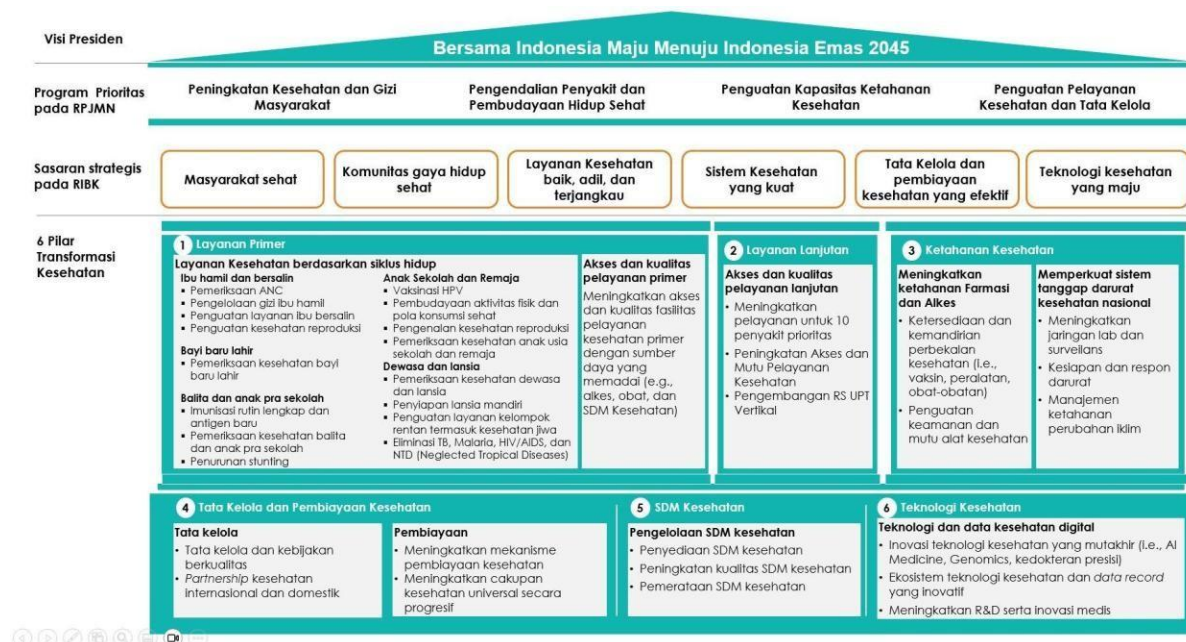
Visi Presiden

Bersama Indonesia Maju Menuju Indonesia Emas 2045

Program Prioritas pada RPJMN

Peningkatan Kesehatan dan Gizi Masyarakat

Pengendalian Penyakit dan Pembudayaan Hidup Sehat

Penguatan Kapasitas Ketahanan Kesehatan

Penguatan Pelayanan Kesehatan dan Tata Kelola

Sasaran strategis pada RIBK

Masyarakat sehat

Komunitas gaya hidup sehat

Layanan Kesehatan baik, adil, dan terjangkau

Sistem Kesehatan yang kuat

Tata Kelola dan pembiayaan kesehatan yang efektif

Teknologi kesehatan yang maju

6 Pilar Transformasi Kesehatan

1 Layanan Primer

Layanan Kesehatan berdasarkan siklus hidup

Ibu hamil dan bersalin
• Pemeriksaan ANC
• Pengelolaan gizi ibu hamil
• Penguatan layanan ibu bersalin
• Penguatan kesehatan reproduksi

Bayi baru lahir
• Pemeriksaan kesehatan bayi baru lahir

Balita dan anak pra sekolah
• Imunisasi rutin lengkap dan antigen baru
• Pemeriksaan kesehatan balita dan anak pra sekolah
• Penurunan stunting

Anak Sekolah dan Remaja
• Vaksinasi HPV
• Pembudayaan aktivitas fisik dan pola konsumsi sehat
• Pengenalan kesehatan reproduksi
• Pemeriksaan kesehatan anak usia sekolah dan remaja

Dewasa dan lansia
• Pemeriksaan kesehatan dewasa dan lansia
• Penyiapan lansia mandiri
• Penguatan layanan kelompok rentan termasuk kesehatan jiwa
• Eliminasi TB, Malaria, HIV/AIDS, dan NTD (Neglected Tropical Diseases)

Akses dan kualitas pelayanan primer
Meningkatkan akses dan kualitas fasilitas pelayanan kesehatan primer dengan sumber daya yang memadai (e.g., alkes, obat, dan SDM Kesehatan)

2 Layanan Lanjutan

Akses dan kualitas pelayanan lanjutan
• Meningkatkan pelayanan untuk 10 penyakit prioritas
• Peningkatan Akses dan Mutu Pelayanan Kesehatan
• Pengembangan RS UPT Vertikal

3 Ketahanan Kesehatan

Meningkatkan ketahanan Farmasi dan Alkes
• Ketersediaan dan kemandirian perbekalan kesehatan (i.e., vaksin, peralatan, obat-obatan)
• Penguatan keamanan dan mutu alat kesehatan

Memperkuat sistem tanggap darurat kesehatan nasional
• Meningkatkan jaringan lab dan surveilans
• Kesiapan dan respon darurat
• Manajemen ketahanan perubahan iklim

4 Tata Kelola dan Pembiayaan Kesehatan

Tata kelola
• Tata kelola dan kebijakan berkualitas
• Partnership kesehatan internasional dan domestik

Pembiayaan
• Meningkatkan mekanisme pembiayaan kesehatan
• Meningkatkan cakupan kesehatan universal secara progresif

5 SDM Kesehatan

Pengelolaan SDM kesehatan
• Penyediaan SDM kesehatan
• Peningkatan kualitas SDM kesehatan
• Pemerataan SDM kesehatan

6 Teknologi Kesehatan

Teknologi dan data kesehatan digital
• Inovasi teknologi kesehatan yang mutakhir (i.e., AI Medicine, Genomics, kedokteran presisi)
• Ekosistem teknologi kesehatan dan data record yang inovatif
• Meningkatkan R&D serta inovasi medis